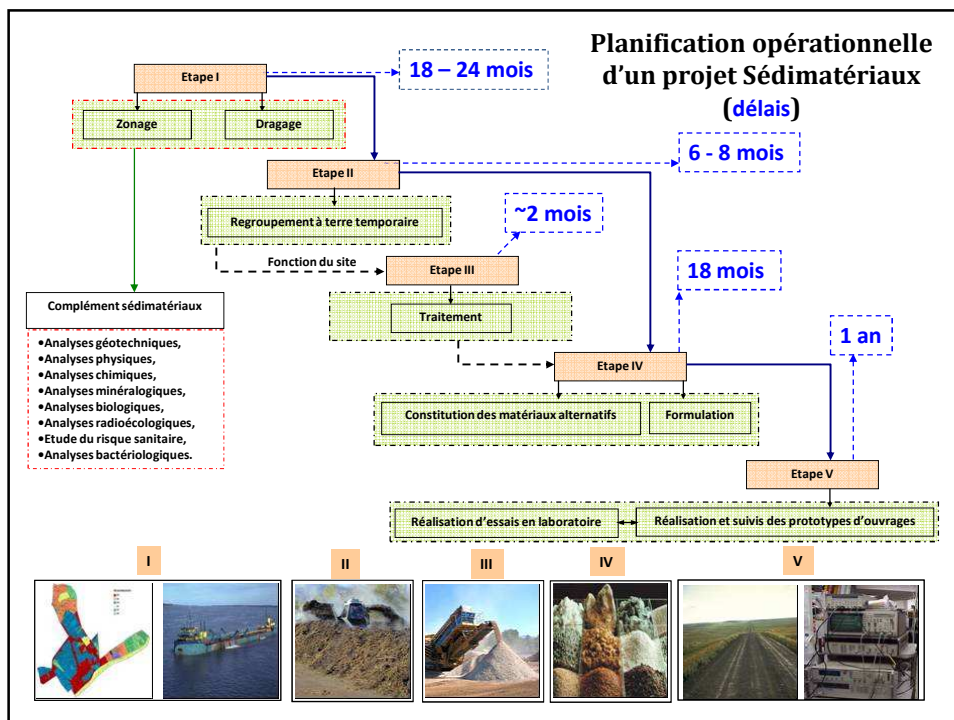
Planification opérationnelle d'un projet Sédimatériaux (délais)

Etape I

18 – 24 mois

Zonage

Dragage

Etape II

6 - 8 mois

Regroupement à terre temporaire

~2 mois

Fonction du site

Etape III

18 mois

Complément sédimatériaux

•Analyses géotechniques,
•Analyses physiques,
•Analyses chimiques,
•Analyses minéralogiques,
•Analyses biologiques,
•Analyses radioécologiques,
•Etude du risque sanitaire,
•Analyses bactériologiques.

Traitement

1 an

Etape IV

Constitution des matériaux alternatifs

Formulation

Etape V

Réalisation d'essais en laboratoire

Réalisation et suivis des prototypes d'ouvrages

I

II

III

IV

V